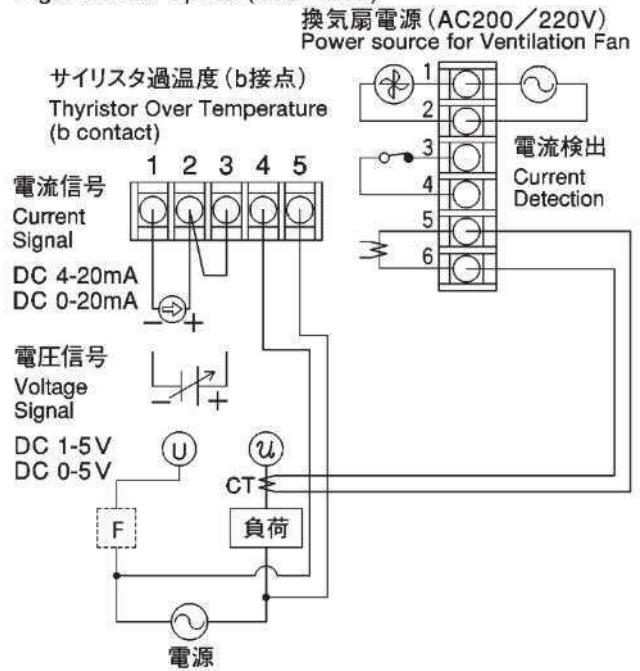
換気扇電源(AC200/220V)
Power source for Ventilation Fan

サイリスタ過温度(b接点)
Thyristor Over Temperature
(b contact)

1 2 3 4 5

電流信号
Current
Signal

DC 4-20mA
DC 0-20mA

電圧信号
Voltage
Signal

DC 1-5V
DC 0-5V

1
2
3
4
5
6

電流検出
Current
Detection

U
u
CT
F
負荷
電源